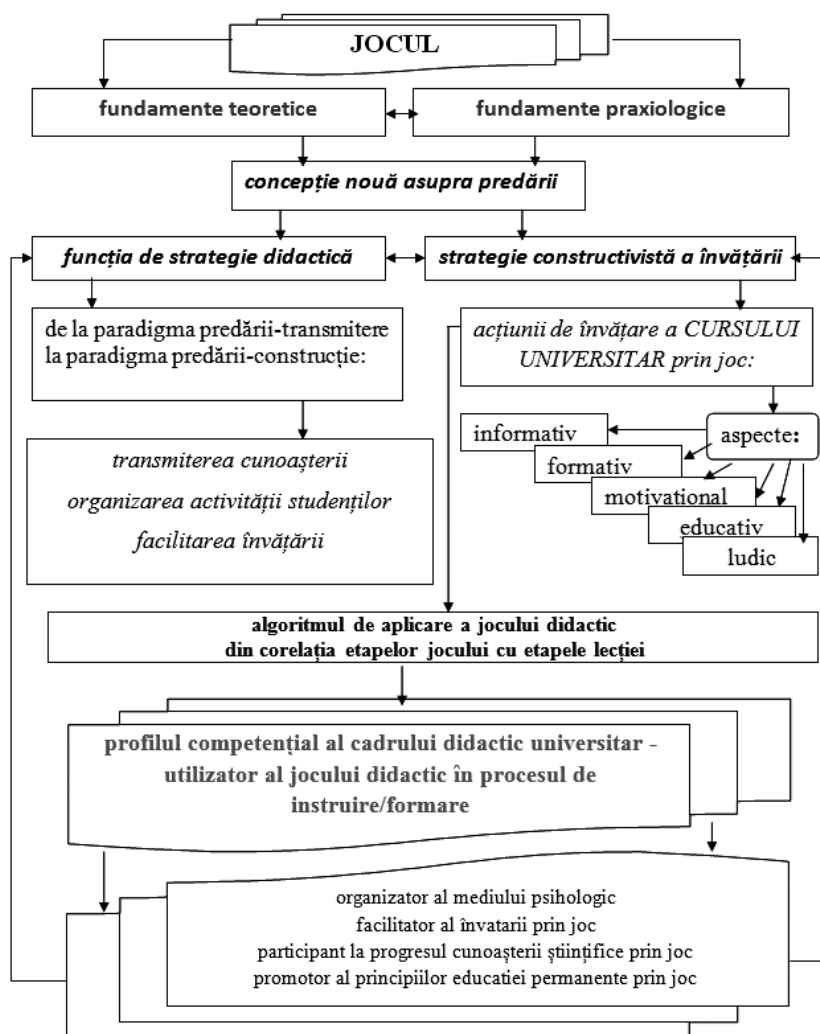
JOCUL

fundamente teoretice

fundamente praxiologice

concepție nouă asupra predării

funcția de strategie didactică

strategie constructivistă a învățării

de la paradigma predării-transmitere la paradigma predării-construcție:

acțiunii de învățare a CURSULUI UNIVERSITAR prin joc:

transmiterea cunoașterii
organizarea activității studenților
facilitarea învățării

aspecte:

informativ

formativ

motivational

educativ

ludic

algoritmul de aplicare a jocului didactic
din corelația etapelor jocului cu etapele lecției

profilul competențial al cadrului didactic universitar - utilizator al jocului didactic în procesul de instruire/formare

organizator al mediului psihologic
facilitator al învatarii prin joc
participant la progresul cunoașterii științifice prin joc
promotor al principiilor educației permanente prin joc